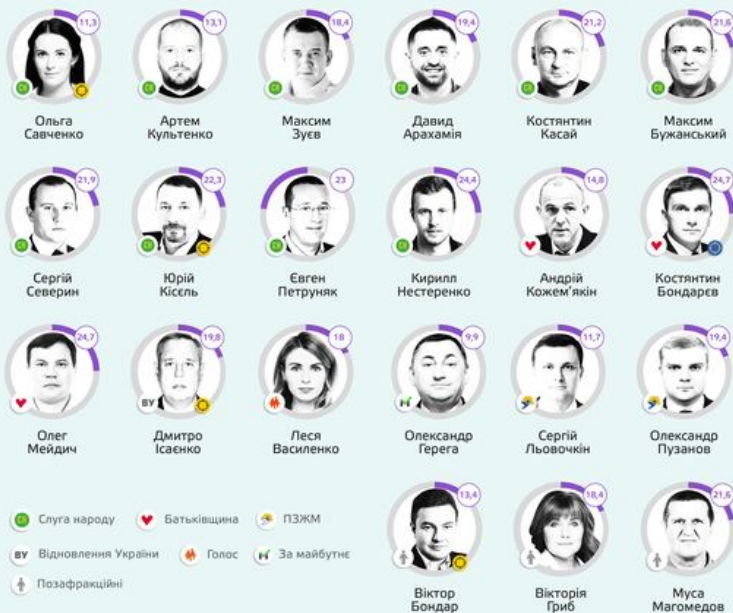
11,3
Ольга Савченко

13,1
Артем Култенко

18,4
Максим Зуєв

19,4
Давид Арахамія

21,2
Костянтин Касай

21,6
Максим Бужанський

21,9
Сергій Северин

22,3
Юрій Кісель

23
Євген Петруняк

24,4
Кирилл Нестеренко

14,8
Андрій Кожем'якін

24,7
Костянтин Бондарєв

24,7
Олег Мейдич

19,8
Дмитро Ісаєнко

18
Леся Василенко

9,9
Олександр Герега

11,7
Сергій Льовочкін

19,4
Олександр Пузанов

СН Слуга народу
Батьківщина
ПЗЖМ
ВУ Відновлення України
Голос
За майбутнє
Позафракційні

13,4
Віктор Бондар

18,4
Вікторія Гриб

21,6
Муса Магомедов